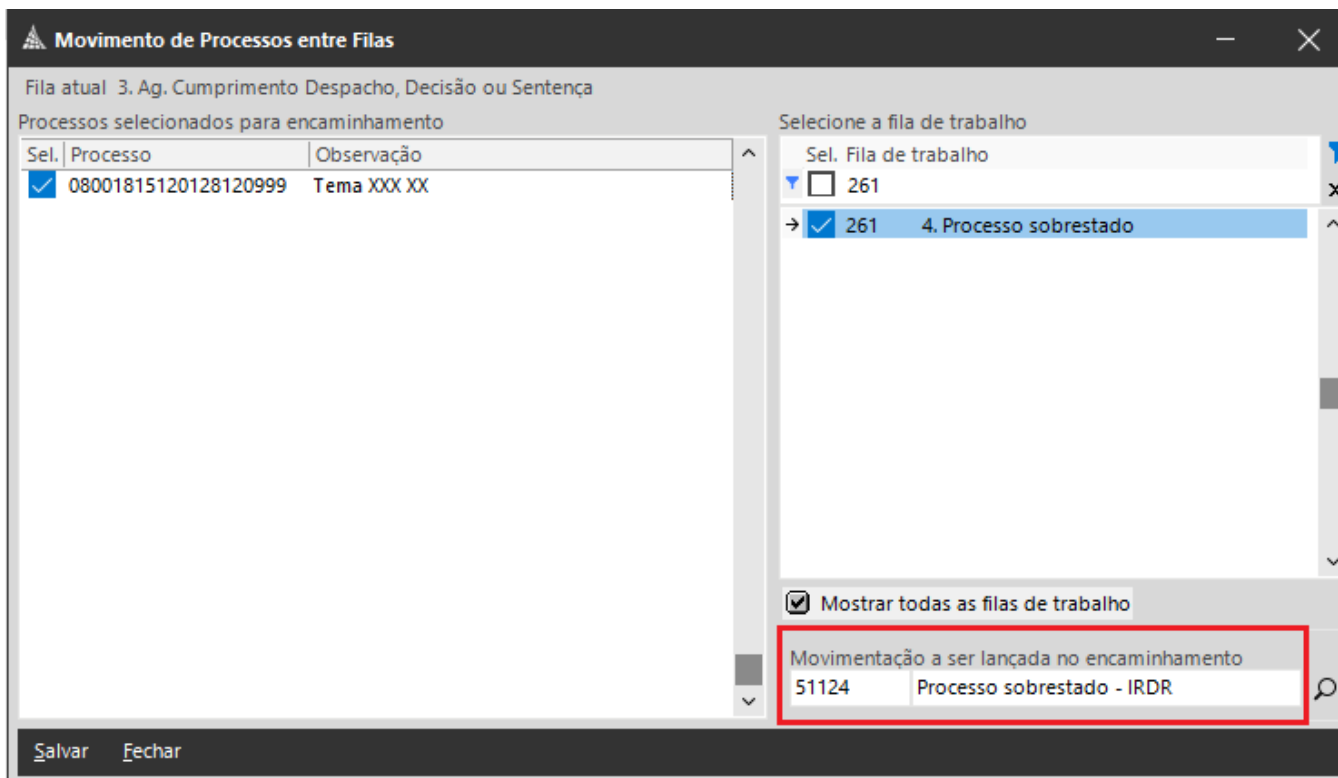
Movimento de Processos entre Filas

Fila atual 3. Ag. Cumprimento Despacho, Decisão ou Sentença

Processos selecionados para encaminhamento

| Sel. | Processo | Observação |
|---|---|---|
| ✓ | 08001815120128120999 | Tema XXX XX |

Selecione a fila de trabalho

| Sel. | Fila de trabalho | |
|---|---|---|
| ☐ | 261 | |
| ✓ | 261 | 4. Processo sobrestado |

Mostrar todas as filas de trabalho

Movimentação a ser lançada no encaminhamento
51124 Processo sobrestado - IRDR

Salvar Fechar